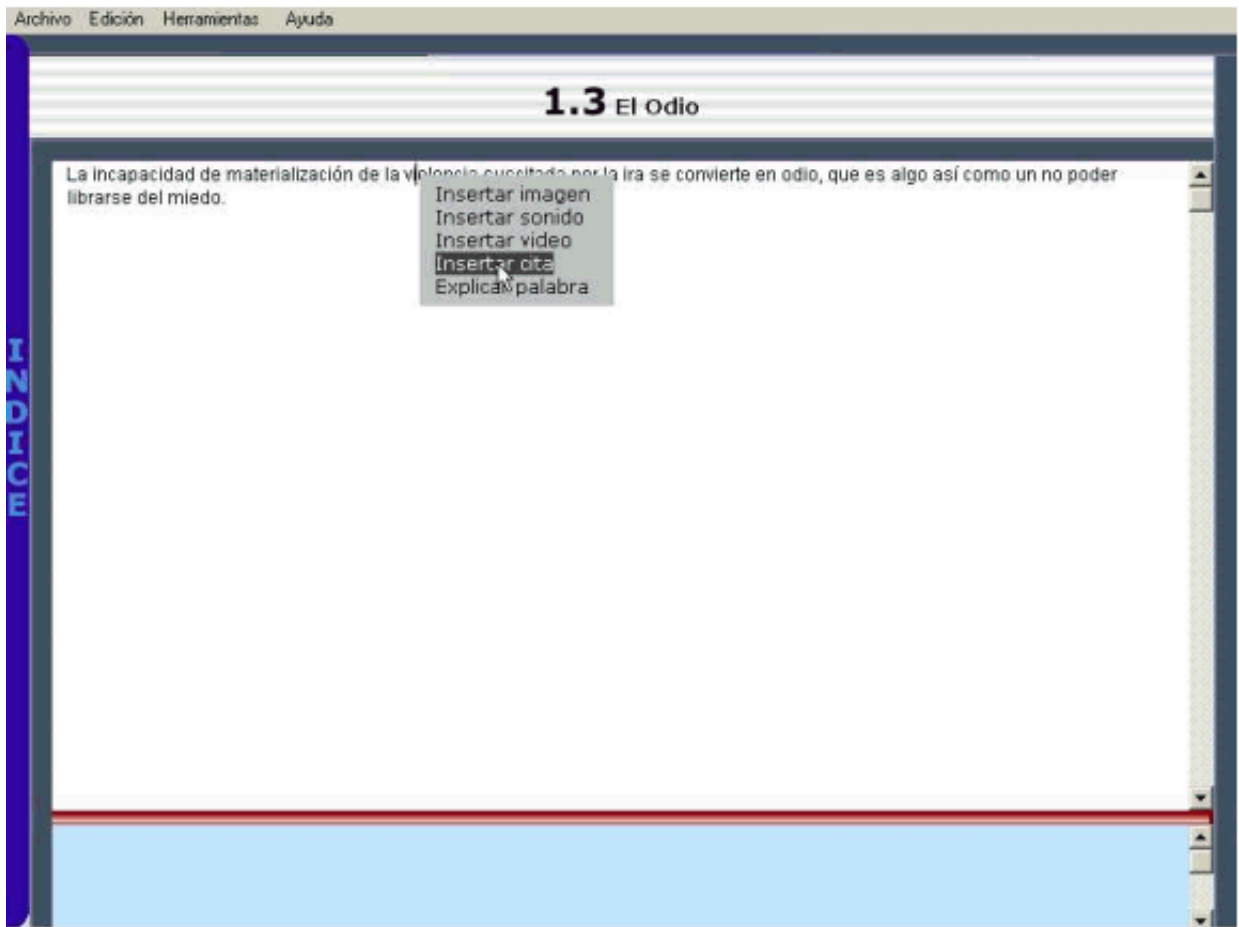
Archivo Edición Herramientas Ayuda

**1.3** El Odio

INDICE

La incapacidad de materialización de la violencia cuscitada por la ira se convierte en odio, que es algo así como un no poder librarse del miedo.

Insertar imagen
Insertar sonido
Insertar video
Insertar cita
Explicar palabra